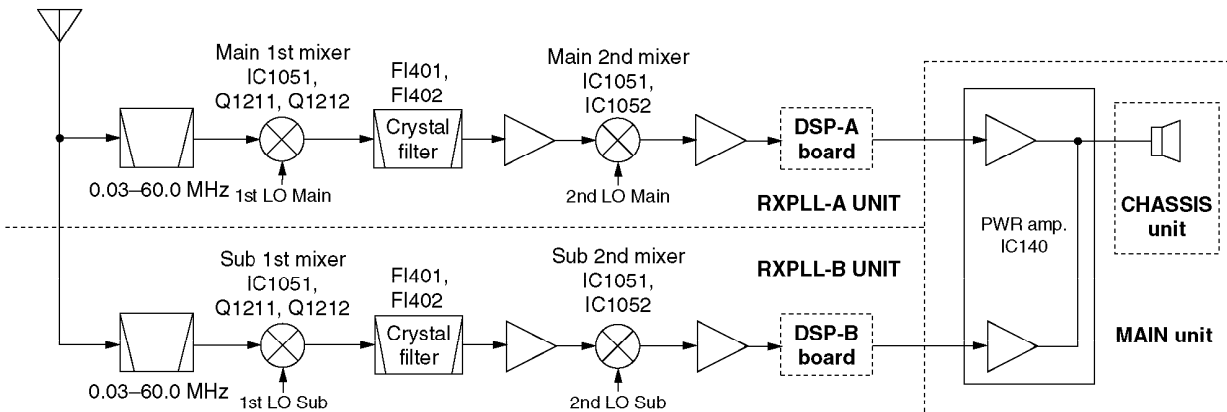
Main 1st mixer
IC1051,
Q1211, Q1212

FI401,
FI402

Crystal filter

Main 2nd mixer
IC1051,
IC1052

DSP-A board

0.03–60.0 MHz

1st LO Main

2nd LO Main

RXPLL-A UNIT

PWR amp.
IC140

CHASSIS unit

Sub 1st mixer
IC1051,
Q1211, Q1212

FI401,
FI402

Crystal filter

Sub 2nd mixer
IC1051,
IC1052

RXPLL-B UNIT

DSP-B board

0.03–60.0 MHz

1st LO Sub

2nd LO Sub

MAIN unit